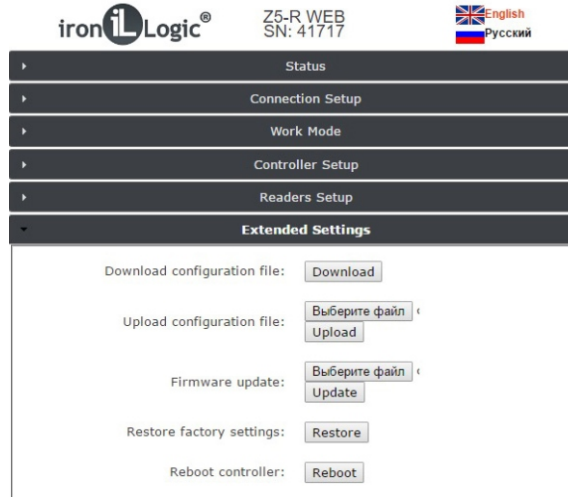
ironLogic®

Z5-R WEB
SN: 41717

English
Русский

Status

Connection Setup

Work Mode

Controller Setup

Readers Setup

Extended Settings

Download configuration file: Download

Upload configuration file: Выберите файл Upload

Firmware update: Выберите файл Update

Restore factory settings: Restore

Reboot controller: Reboot